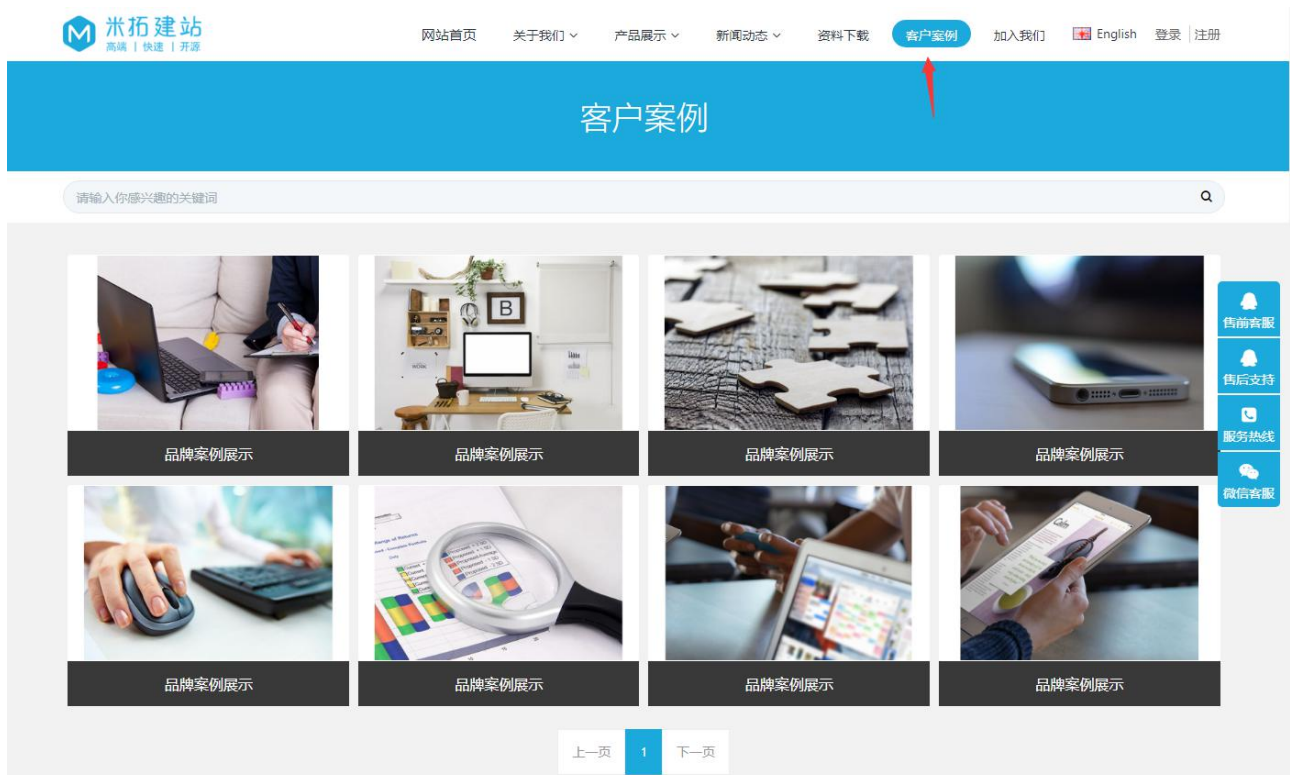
米拓建站
高端 | 快速 | 开源

网站首页 关于我们 产品展示 新闻动态 资料下载 客户案例 加入我们 English 登录 注册

客户案例

请输入你感兴趣的关键词

B

品牌案例展示
品牌案例展示
品牌案例展示
品牌案例展示
品牌案例展示
品牌案例展示
品牌案例展示
品牌案例展示

售前客服
售后支持
服务热线
微信客服

上一页 1 下一页